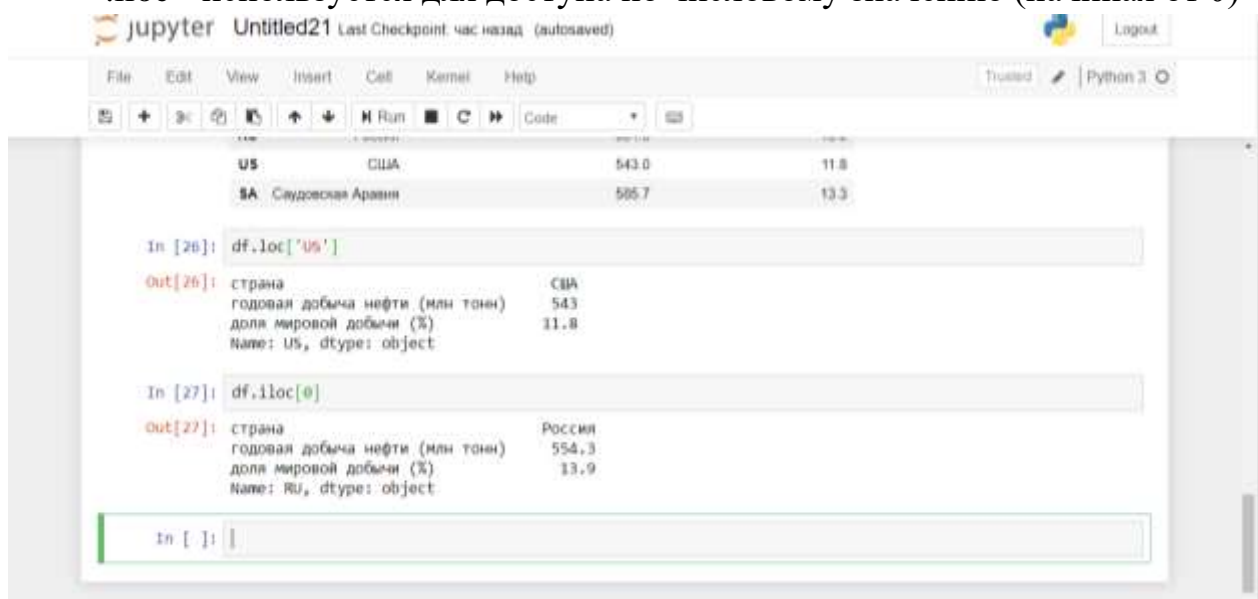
.iloc - используется для доступа по числовому значению (начиная от 0)

jupyter Untitled21 Last Checkpoint: час назад (autosaved)

Logout

File Edit View Insert Cell Kernel Help

Trusted Python 3

Run Code

| | | | |
|---|---|---|---|
| US | США | 543.0 | 11.8 |
| SA | Саудовская Аравия | 585.7 | 13.3 |

In [26]: df.loc['US']

Out[26]: страна США
годовая добыча нефти (млн тонн) 543
доля мировой добычи (%) 11.8
Name: US, dtype: object

In [27]: df.iloc[0]

Out[27]: страна Россия
годовая добыча нефти (млн тонн) 554.3
доля мировой добычи (%) 13.9
Name: RU, dtype: object

In [ ]: